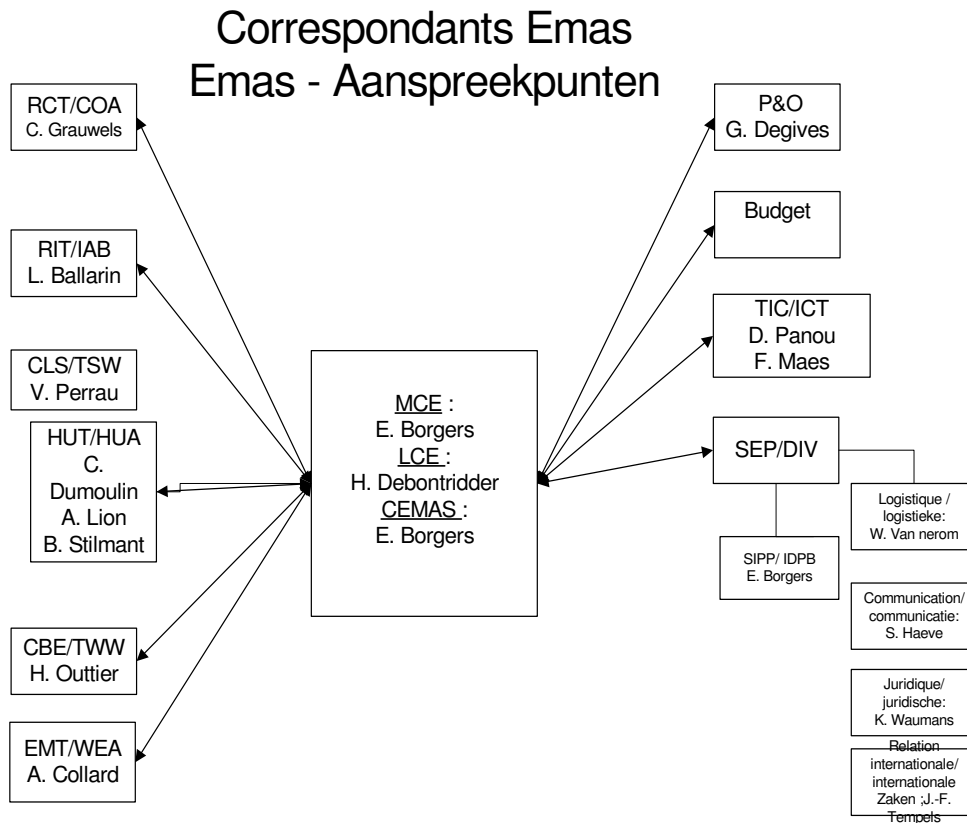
Correspondants Emas
Emas - Aanspreekpunten

RCT/COA
C. Grauwels

RIT/IAB
L. Ballarin

CLS/TSW
V. Perrau

HUT/HUA
C. Dumoulin
A. Lion
B. Stilmant

CBE/TWW
H. Outtier

EMT/WEA
A. Collard

MCE :
E. Borgers
LCE :
H. Debontridder
CEMAS :
E. Borgers

P&O
G. Degives

Budget

TIC/ICT
D. Panou
F. Maes

SEP/DIV

SIPP/ IDPB
E. Borgers

Logistique / logistieke:
W. Van nerom

Communication/ communicatie:
S. Haeve

Juridique/ juridische:
K. Waumans

Relation internationale/ internationale Zaken ;J.-F. Tempels